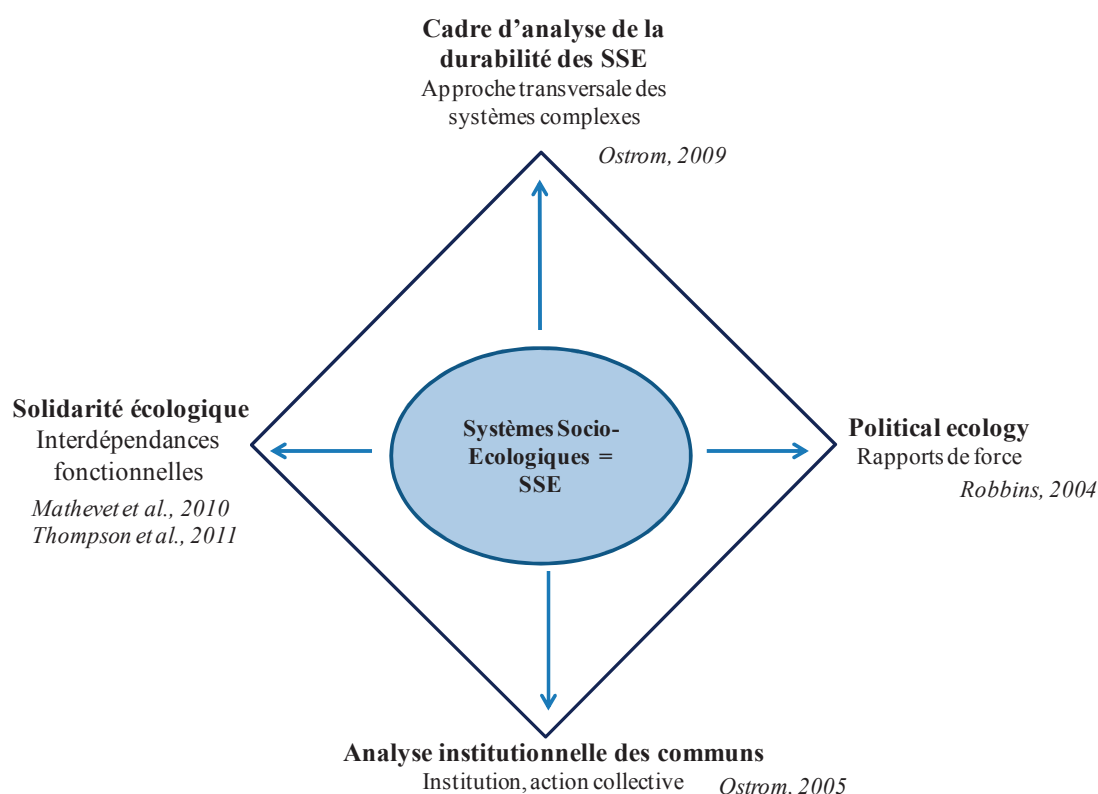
Cadre d’analyse de la durabilité des SSE
Approche transversale des systèmes complexes
Ostrom, 2009

Solidarité écologique
Interdépendances fonctionnelles
Mathevet et al., 2010
Thompson et al., 2011

Systèmes Socio-Ecologiques = SSE

Political ecology
Rapports de force
Robbins, 2004

Analyse institutionnelle des communs
Institution, action collective
Ostrom, 2005